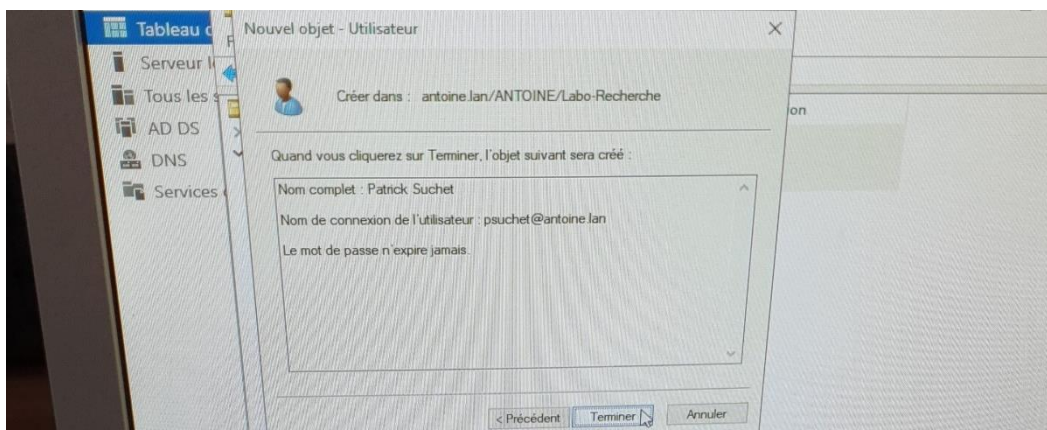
Tableau d
Serveur l
Tous les s
AD DS
DNS
Services

on

Nouvel objet - Utilisateur

Créer dans : antoine.lan/ANTOINE/Labo-Recherche

Quand vous cliquerez sur Terminer, l'objet suivant sera créé :

Nom complet : Patrick Suchet

Nom de connexion de l'utilisateur : psuchet@antoine.lan

Le mot de passe n'expire jamais.

< Précédent | Terminer | Annuler